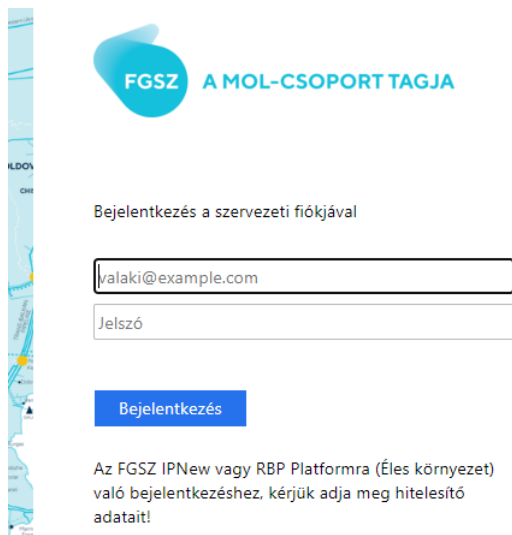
FGSZ A MOL-CSOPORT TAGJA

OLDOV

CHI

Bejelentkezés a szervezeti fiókjával

valaki@example.com

Jelszó

Bejelentkezés

Az FGSZ IPNew vagy RBP Platformra (Éles környezet) való bejelentkezéshez, kérjük adja meg hitelesítő adatait!